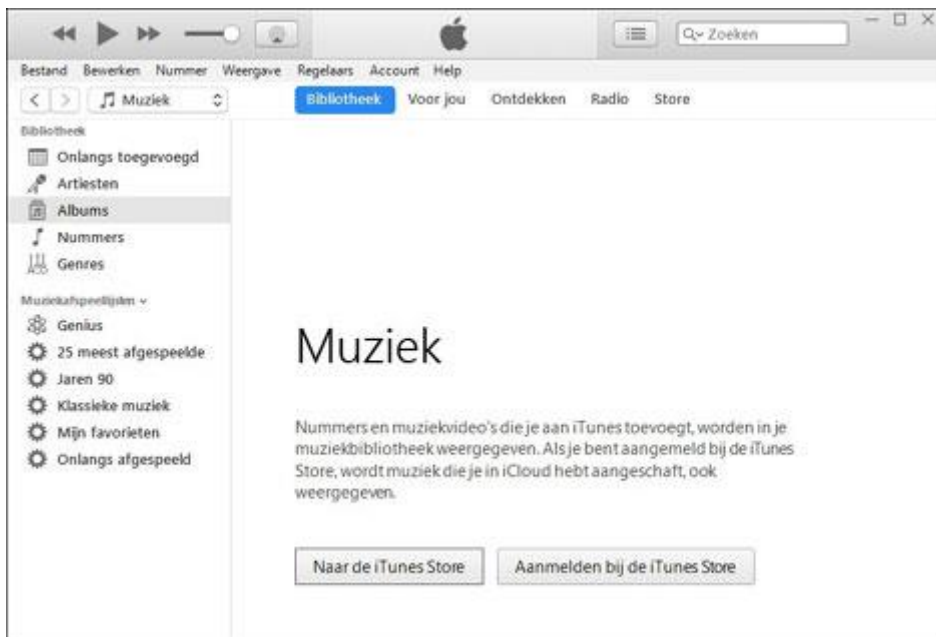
Q~ Zoeken

Bestand Bewerken Nummer Weergave Regelaars Account Help

Muziek

Bibliotheek Voor jou Ontdekken Radio Store

Bibliotheek

Onlangs toegevoegd
Artiesten
Albums
Nummers
Genres

Muziekafspeellijsten ⌄

Genius
25 meest afgespeelde
Jaren 90
Klassieke muziek
Mijn favorieten
Onlangs afgespeeld

Muziek

Nummers en muziekvideo's die je aan iTunes toevoegt, worden in je muziekbibliotheek weergegeven. Als je bent aangemeld bij de iTunes Store, wordt muziek die je in iCloud hebt aangeschaft, ook weergegeven.

Naar de iTunes Store

Aanmelden bij de iTunes Store